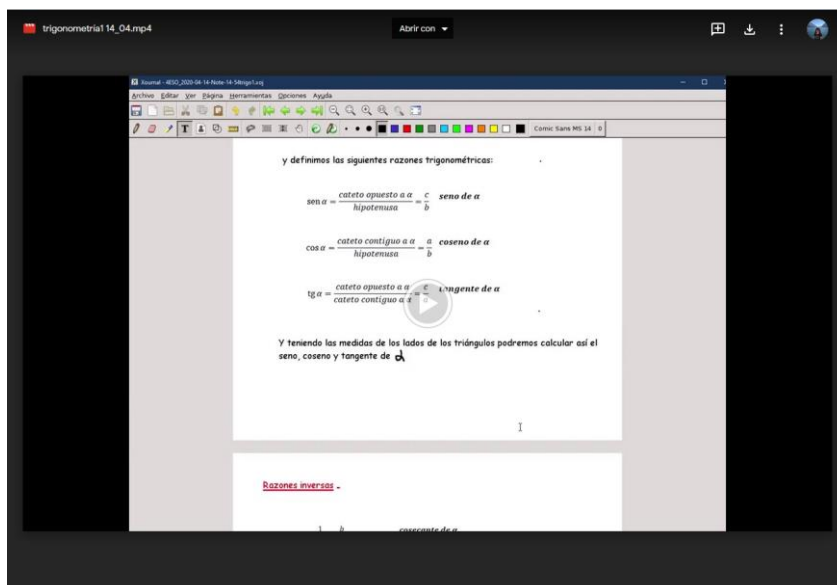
trigonometria1 14_04.mp4

Abrir con

Xournal - 4ESO_2020-04-14-Note-14-54trigo1.xoj

Archivo Editar Ver Página Herramientas Opciones Ayuda

Comic Sans MS 14

y definimos las siguientes razones trigonométricas:

$\text{sen}\,\alpha = \frac{\text{cateto opuesto a } \alpha}{\text{hipotenusa}} = \frac{c}{b}$ seno de α

$\cos\alpha = \frac{\text{cateto contiguo a } \alpha}{\text{hipotenusa}} = \frac{a}{b}$ coseno de α

$\text{tg}\,\alpha = \frac{\text{cateto opuesto a } \alpha}{\text{cateto contiguo a } \alpha} = \frac{c}{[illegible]}$ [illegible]ngente de α

Y teniendo las medidas de los lados de los triángulos podremos calcular así el seno, coseno y tangente de α

Razones inversas .

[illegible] cosecante de α